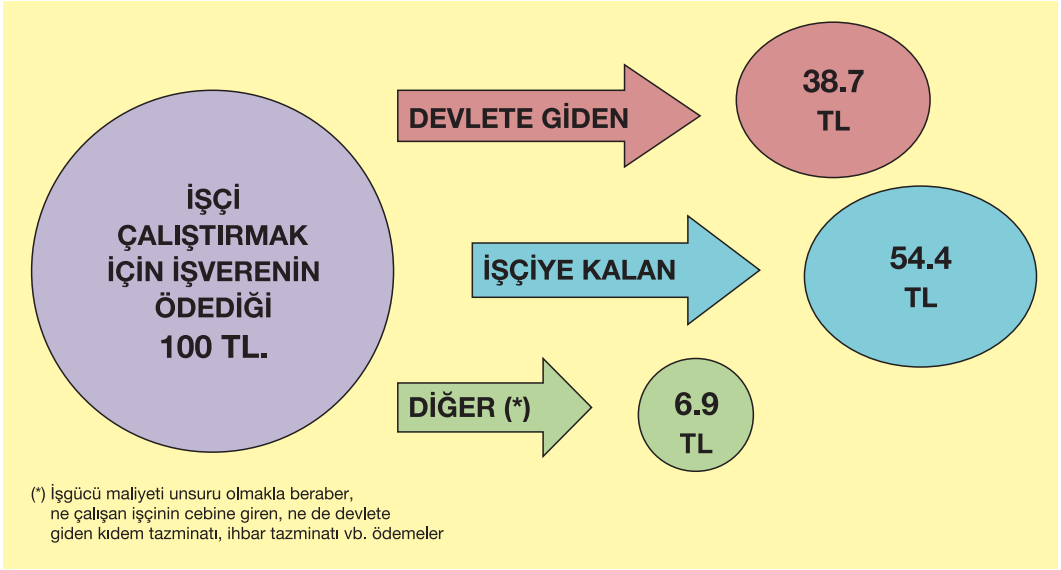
İŞÇİ ÇALIŞTIRMAK İÇİN İŞVERENİN ÖDEDİĞİ 100 TL.

DEVLETE GİDEN

38.7 TL

İŞÇİYE KALAN

54.4 TL

DİĞER (*)

6.9 TL

(*) İşgücü maliyeti unsuru olmakla beraber, ne çalışan işçinin cebine giren, ne de devlete giden kıdem tazminatı, ihbar tazminatı vb. ödemeler